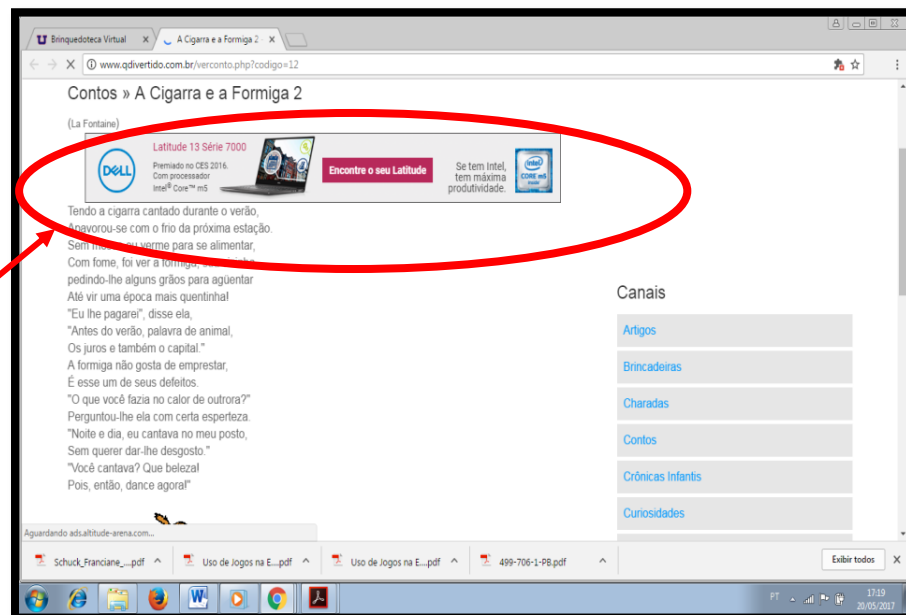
Brinquedoteca Virtual ×
A Cigarra e a Formiga 2 ×

www.qdivertido.com.br/verconto.php?codigo=12

Contos » A Cigarra e a Formiga 2

(La Fontaine)

DELL Latitude 13 Série 7000
Premiado no CES 2016. Com processador Intel® Core™ m5
Encontre o seu Latitude
Se tem Intel, tem máxima produtividade.
intel CORE m5 inside

Tendo a cigarra cantado durante o verão,
Apavorou-se com o frio da próxima estação.
Sem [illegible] verme para se alimentar,
Com fome, foi ver a formiga, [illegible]
pedindo-lhe alguns grãos para agüentar
Até vir uma época mais quentinha!
"Eu lhe pagarei", disse ela,
"Antes do verão, palavra de animal,
Os juros e também o capital."
A formiga não gosta de emprestar,
É esse um de seus defeitos.
"O que você fazia no calor de outrora?"
Perguntou-lhe ela com certa esperteza.
"Noite e dia, eu cantava no meu posto,
Sem querer dar-lhe desgosto."
"Você cantava? Que beleza!
Pois, então, dance agora!"

Canais
Artigos
Brincadeiras
Charadas
Contos
Crônicas Infantis
Curiosidades

Aguardando ads.altitude-arena.com...

Schuck_Franciane_....pdf
Uso de Jogos na E....pdf
Uso de Jogos na E....pdf
499-706-1-PB.pdf
Exibir todos

PT 17:19 20/05/2017